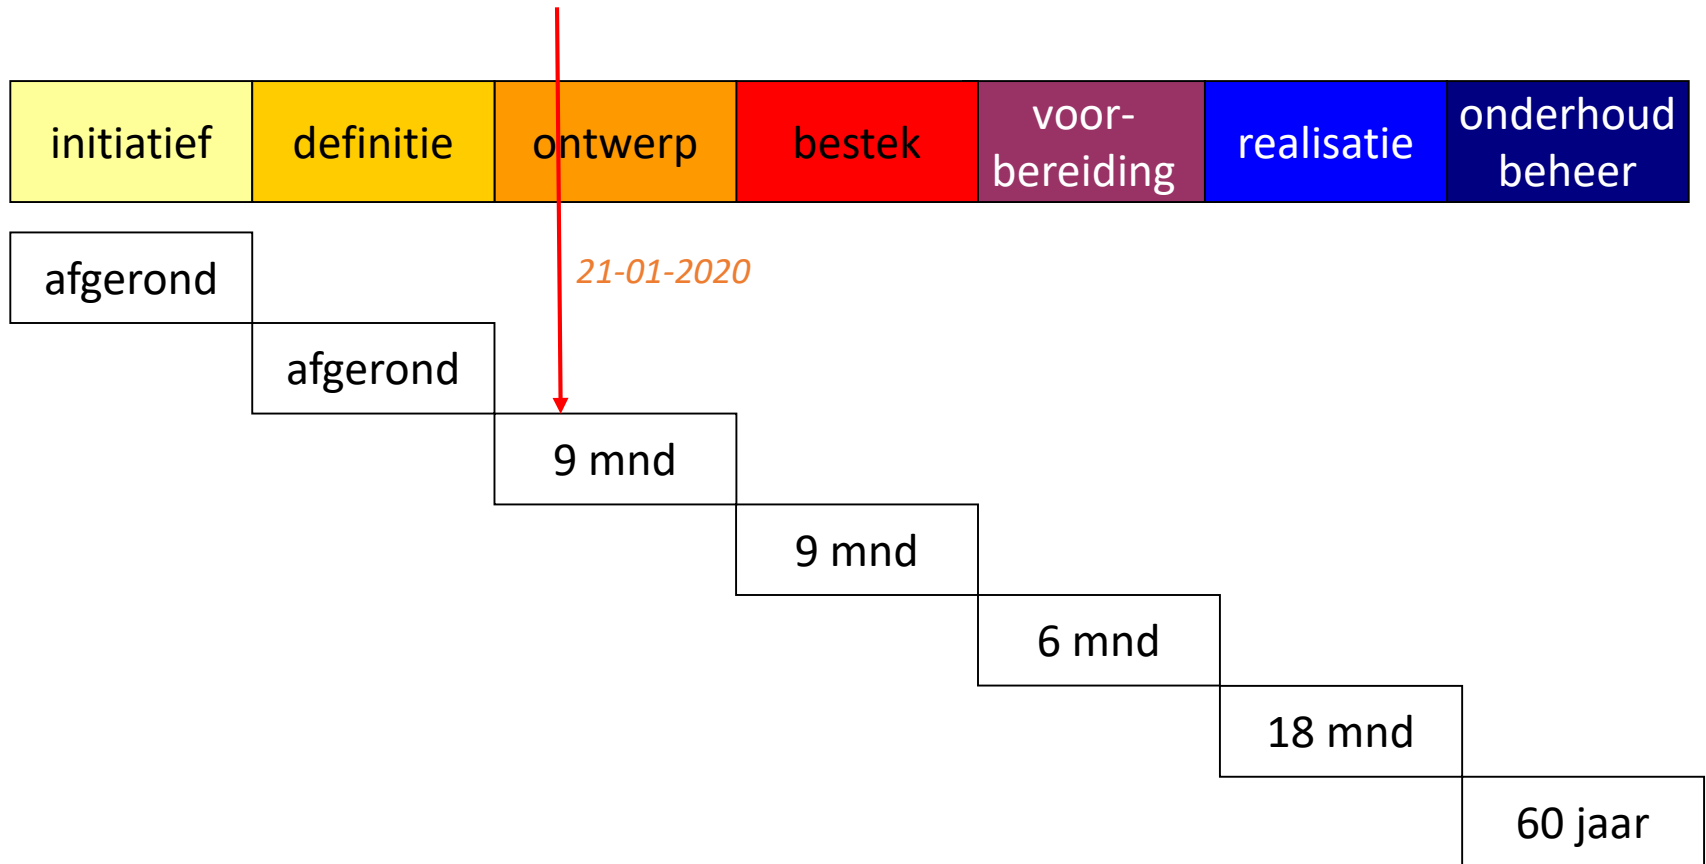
| initiatief | definitie | ontwerp | bestek | voorbereiding | realisatie | onderhoud beheer |
|---|---|---|---|---|---|---|
| afgerond | afgerond | 9 mnd | 9 mnd | 6 mnd | 18 mnd | 60 jaar |

21-01-2020